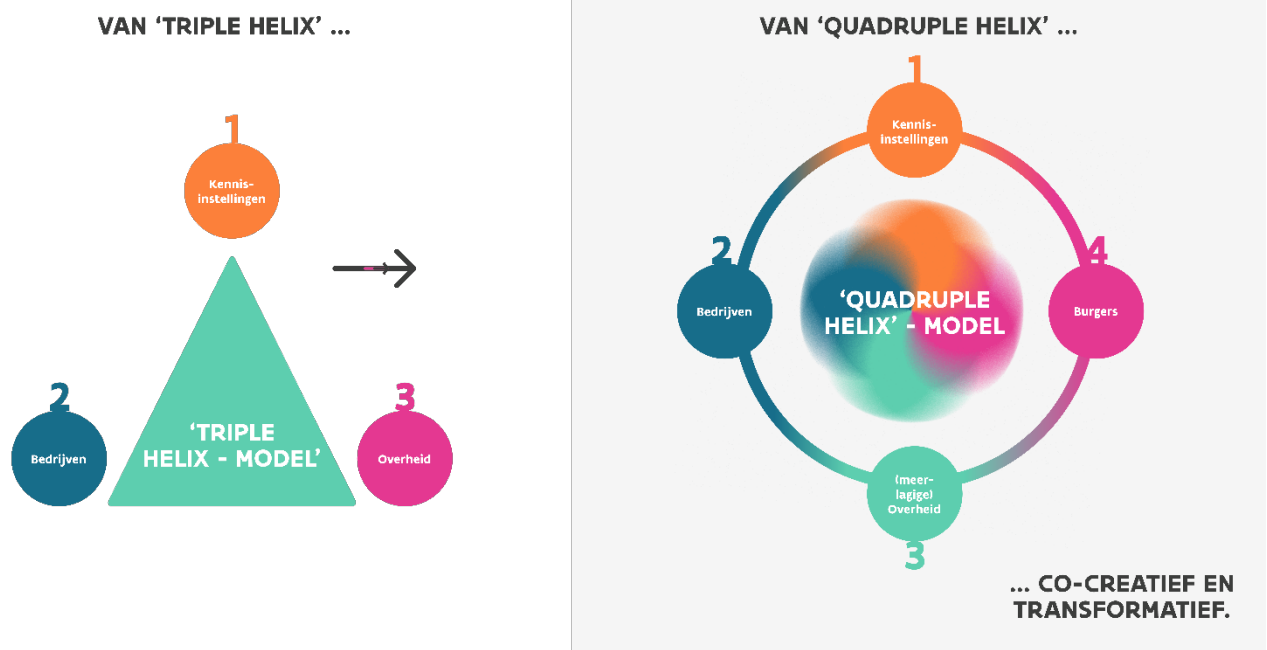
VAN 'TRIPLE HELIX' ...

1
Kennisinstellingen

2
Bedrijven

'TRIPLE HELIX - MODEL'

3
Overheid

VAN 'QUADRUPLE HELIX' ...

1
Kennisinstellingen

2
Bedrijven

'QUADRUPLE HELIX' - MODEL

4
Burgers

(meerlagige) Overheid
3

... CO-CREATIEF EN TRANSFORMATIEF.